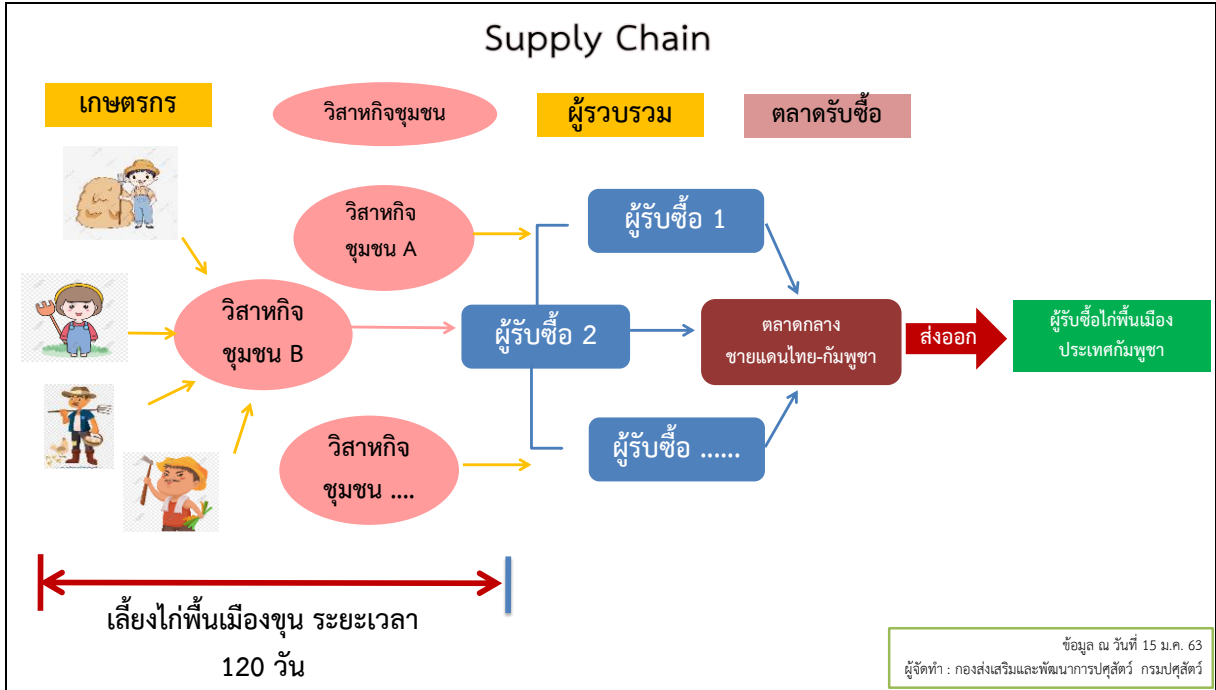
Supply Chain

เกษตรกร

วิสาหกิจชุมชน

ผู้รวบรวม

ตลาดรับซื้อ

วิสาหกิจ ชุมชน A

วิสาหกิจ ชุมชน B

วิสาหกิจ ชุมชน ....

ผู้รับซื้อ 1

ผู้รับซื้อ 2

ผู้รับซื้อ ......

ตลาดกลาง ชายแดนไทย-กัมพูชา

ส่งออก

ผู้รับซื้อไก่พื้นเมือง ประเทศกัมพูชา

เลี้ยงไก่พื้นเมืองขุน ระยะเวลา 120 วัน

ข้อมูล ณ วันที่ 15 ม.ค. 63
ผู้จัดทำ : กองส่งเสริมและพัฒนาการปศุสัตว์ กรมปศุสัตว์